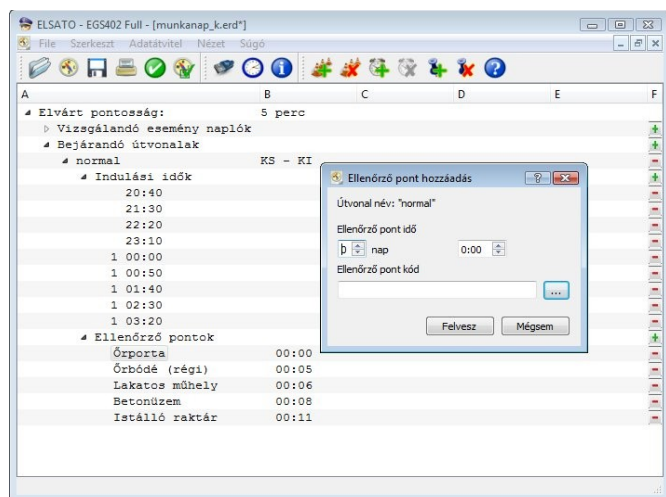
ELSATO - EGS402 Full - [munkanap_k.erd*]

File Szerkeszt Adatátvitel Nézet Súgó

| A | B | C | D | E | F |
|---|---|---|---|---|---|
| Elvárt pontosság: | 5 perc | | | | |
| Vizsgálandó esemény naplók | | | | | |
| Bejárandó útvonalak | | | | | |
| normal | KS - KI | | | | |
| Indulási idők | | | | | |
| 20:40 | | | | | |
| 21:30 | | | | | |
| 22:20 | | | | | |
| 23:10 | | | | | |
| 1 00:00 | | | | | |
| 1 00:50 | | | | | |
| 1 01:40 | | | | | |
| 1 02:30 | | | | | |
| 1 03:20 | | | | | |
| Ellenőrző pontok | | | | | |
| Őrporta | 00:00 | | | | |
| Őrbódé (régi) | 00:05 | | | | |
| Lakatos műhely | 00:06 | | | | |
| Betonüzem | 00:08 | | | | |
| Istálló raktár | 00:11 | | | | |

Ellenőrző pont hozzáadás

Útvonal név: "normal"

Ellenőrző pont idő

0 nap 0:00

Ellenőrző pont kód

...

Felvesz Mégsem